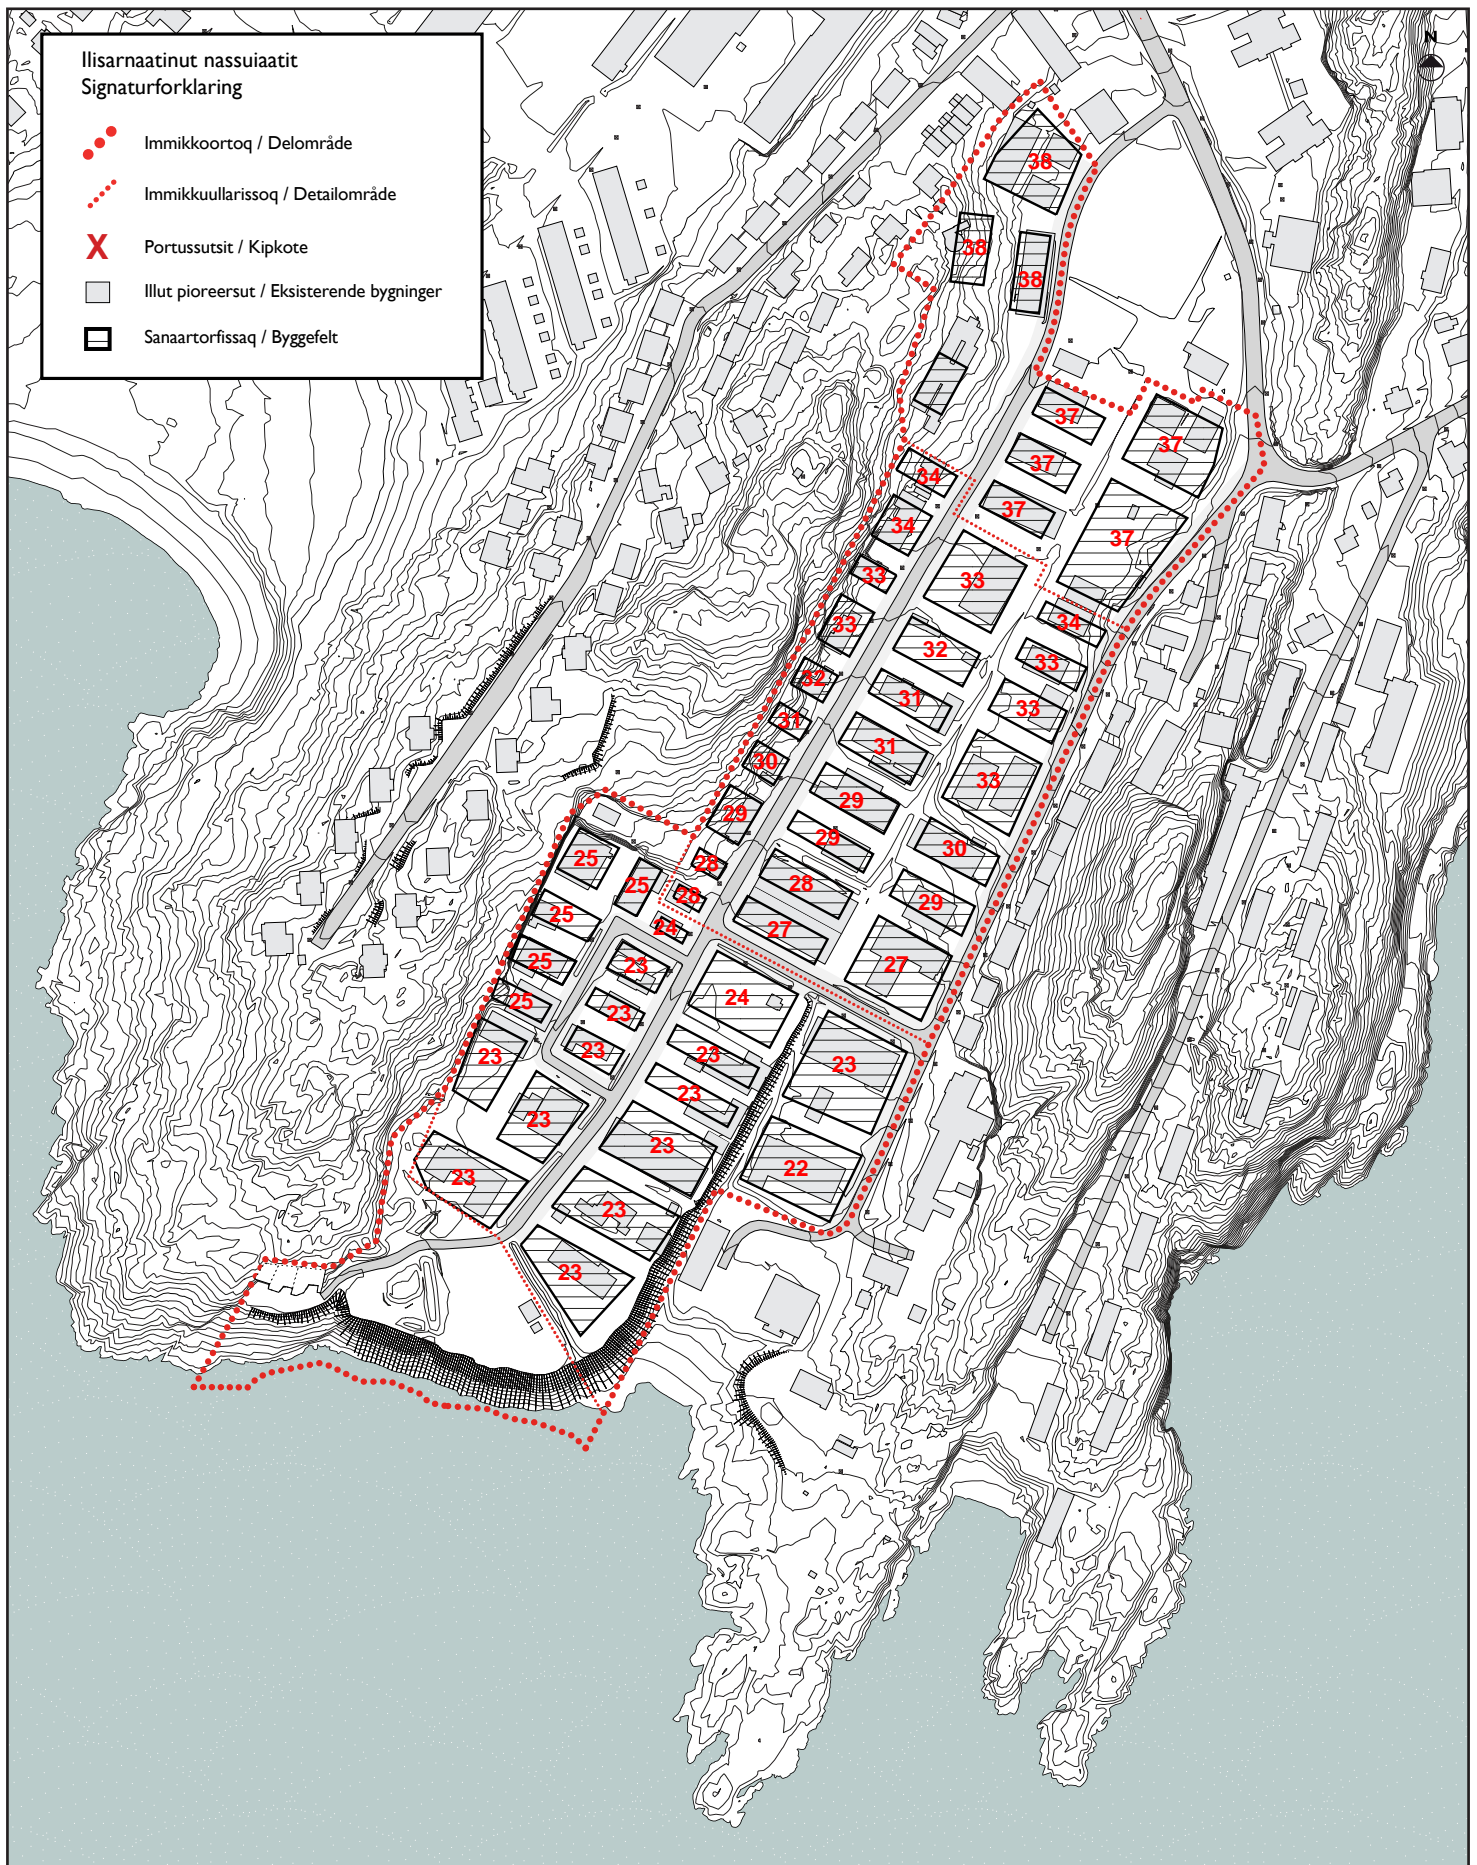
Ilisarnaatinut nassuiaatit
Signaturforklaring

Immikkoortoq / Delområde

Immikkuullarissoq / Detailområde

X Portussutsit / Kipkote

Illut pioreersut / Eksisterende bygninger

Sanaartorfissaq / Byggefelt

N

38 38 38
37 37 37 37 37
34 34 34
33 33 33 33 33 33
32 32
31 31 31
30 30
29 29 29 29
28 28 28
27 27
25 25 25 25 25
24 24
23 23 23 23 23 23 23 23 23 23 23 23
22